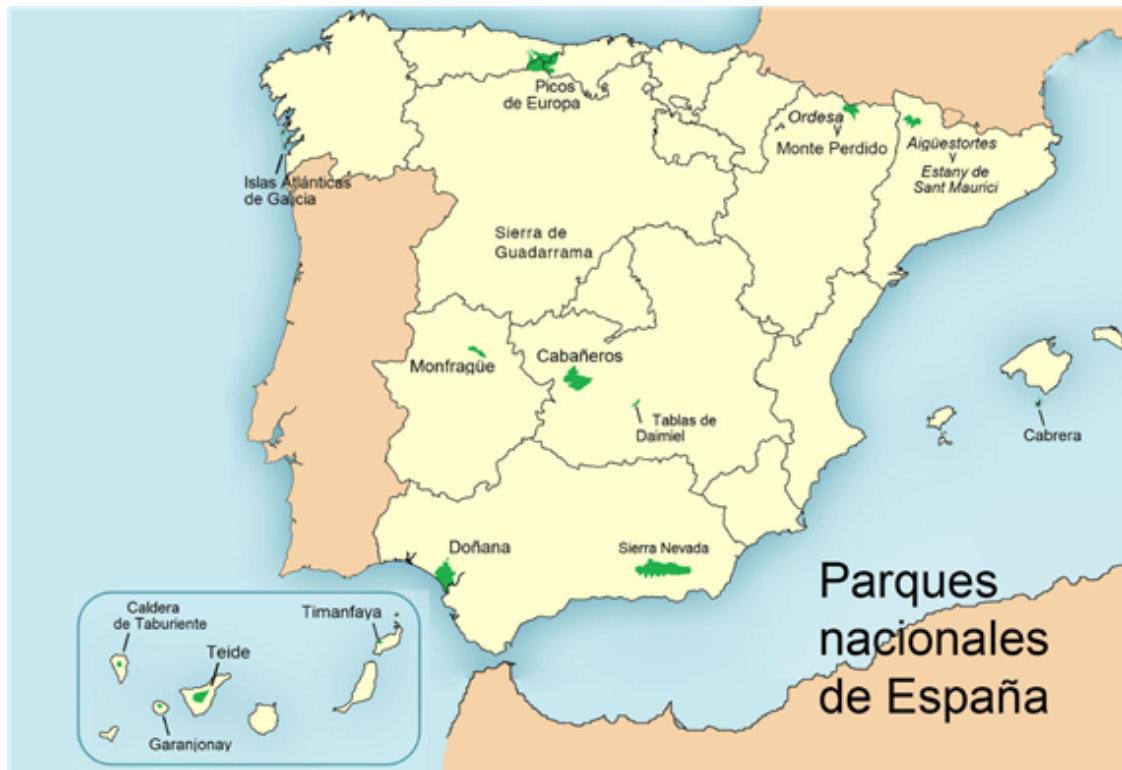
Picos de Europa

Ordesa y Monte Perdido

Aigüestortes y Estany de Sant Maurici

Islas Atlánticas de Galicia

Sierra de Guadarrama

Monfragüe

Cabañeros

Tablas de Daimiel

Cabrera

Doñana

Sierra Nevada

Caldera de Taburiente

Timanfaya

Teide

Garanjonay

Parques nacionales de España